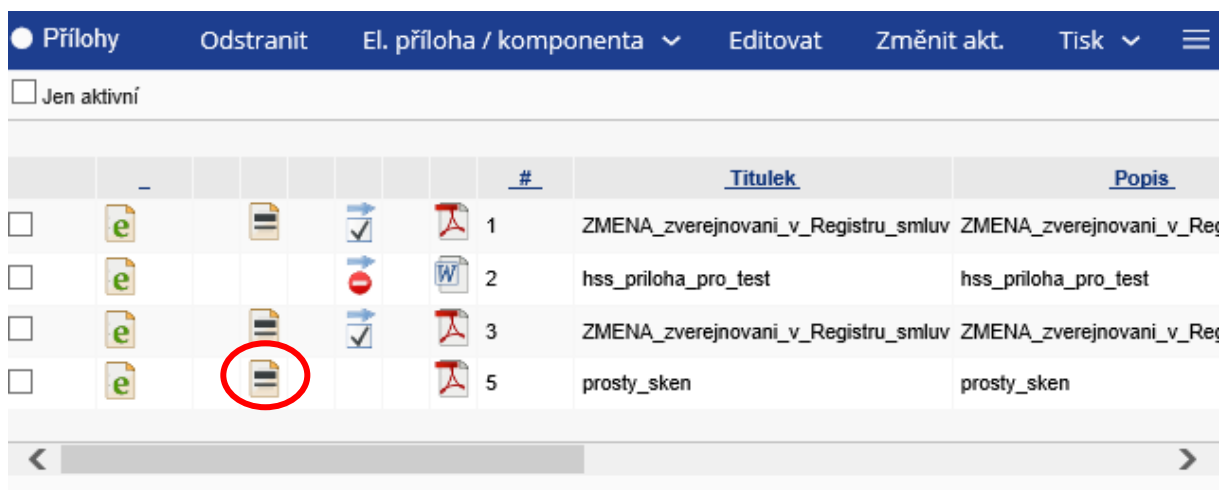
Přílohy Odstranit El. příloha / komponenta Editovat Změnit akt. Tisk

Jen aktivní

| | _ | | | | | # | Titulek | Popis |
|---|---|---|---|---|---|---|---|---|
| | e | | | | | 1 | ZMENA_zverejnovani_v_Registru_smluv | ZMENA_zverejnovani_v_Reg |
| | e | | | | W | 2 | hss_priloha_pro_test | hss_priloha_pro_test |
| | e | | | | | 3 | ZMENA_zverejnovani_v_Registru_smluv | ZMENA_zverejnovani_v_Reg |
| | e | | | | | 5 | prosty_sken | prosty_sken |